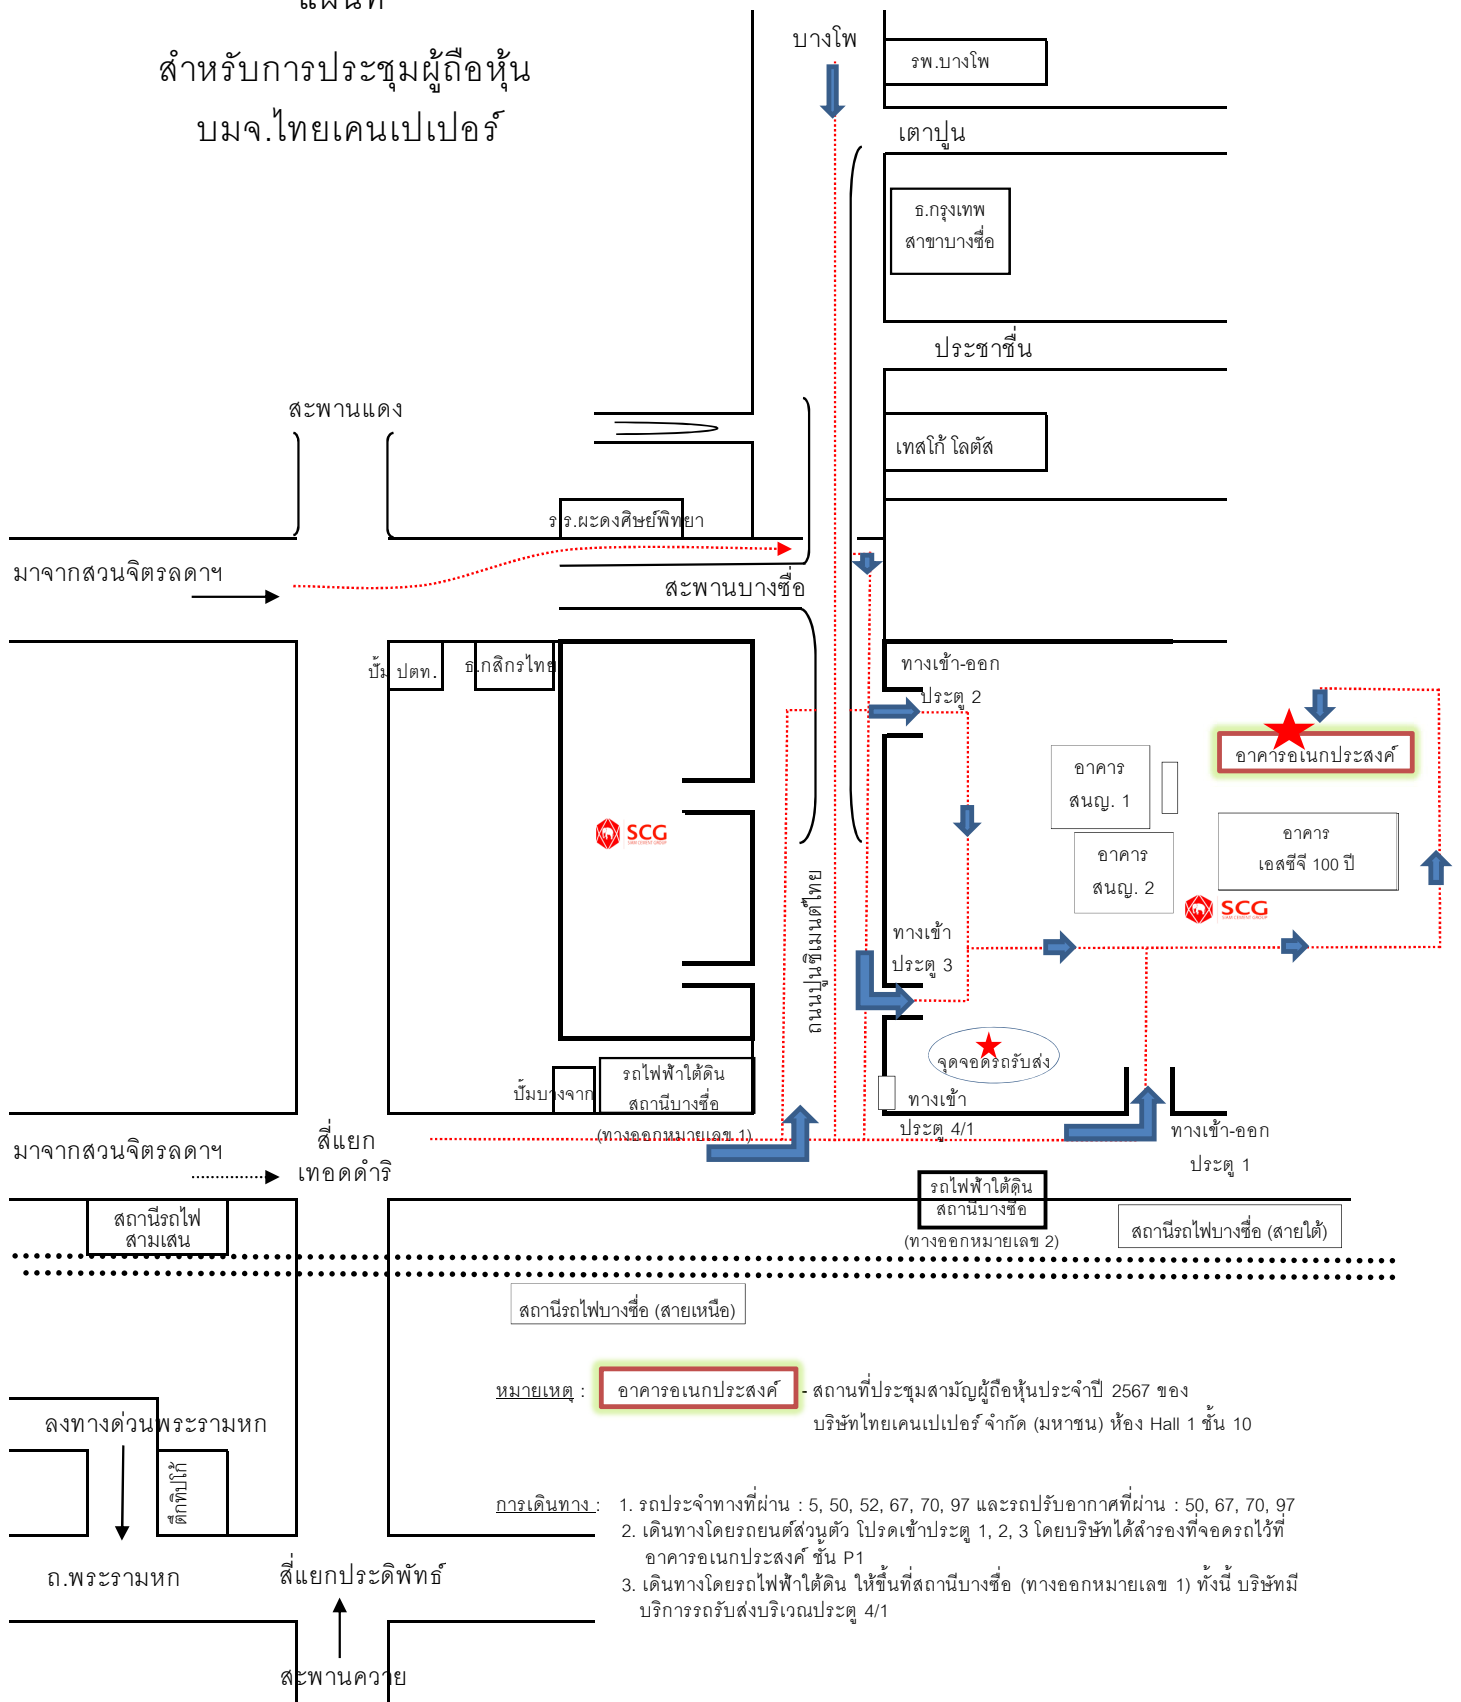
แผนที่
สำหรับการประชุมผู้ถือหุ้น
บมจ.ไทยเคนเปเปอร์

บางโพ
รพ.บางโพ
เตาปูน
ธ.กรุงเทพ สาขาบางซื่อ
ประชาชื่น
เทสโก้ โลตัส
สะพานแดง
ร.ร.ผะดุงศิษย์พิทยา
มาจากสวนจิตรลดาฯ
สะพานบางซื่อ
ปั๊ม ปตท.
ธ.กสิกรไทย
SCG
ทางเข้า-ออก
ประตู 2
อาคารอเนกประสงค์
อาคาร สนญ. 1
อาคาร สนญ. 2
อาคาร เอสซีจี 100 ปี
SCG
ถนนปูนซิเมนต์ไทย
ทางเข้า
ประตู 3
จุดจอดรถรับส่ง
ทางเข้า
ประตู 4/1
ทางเข้า-ออก
ประตู 1
ปั๊มบางจาก
รถไฟฟ้าใต้ดิน สถานีบางซื่อ (ทางออกหมายเลข 1)
มาจากสวนจิตรลดาฯ
สี่แยก เทอดดำริ
รถไฟฟ้าใต้ดิน สถานีบางซื่อ (ทางออกหมายเลข 2)
สถานีรถไฟ สามเสน
สถานีรถไฟบางซื่อ (สายใต้)
สถานีรถไฟบางซื่อ (สายเหนือ)

หมายเหตุ : อาคารอเนกประสงค์ - สถานที่ประชุมสามัญผู้ถือหุ้นประจำปี 2567 ของ บริษัทไทยเคนเปเปอร์ จำกัด (มหาชน) ห้อง Hall 1 ชั้น 10

ลงทางด่วนพระรามหก
ตึกทิปโก้
ถ.พระรามหก
สี่แยกประดิพัทธ์
สะพานควาย

การเดินทาง : 1. รถประจำทางที่ผ่าน : 5, 50, 52, 67, 70, 97 และรถปรับอากาศที่ผ่าน : 50, 67, 70, 97
2. เดินทางโดยรถยนต์ส่วนตัว โปรดเข้าประตู 1, 2, 3 โดยบริษัทได้สำรองที่จอดรถไว้ที่ อาคารอเนกประสงค์ ชั้น P1
3. เดินทางโดยรถไฟฟ้าใต้ดิน ให้ขึ้นที่สถานีบางซื่อ (ทางออกหมายเลข 1) ทั้งนี้ บริษัทมีบริการรถรับส่งบริเวณประตู 4/1